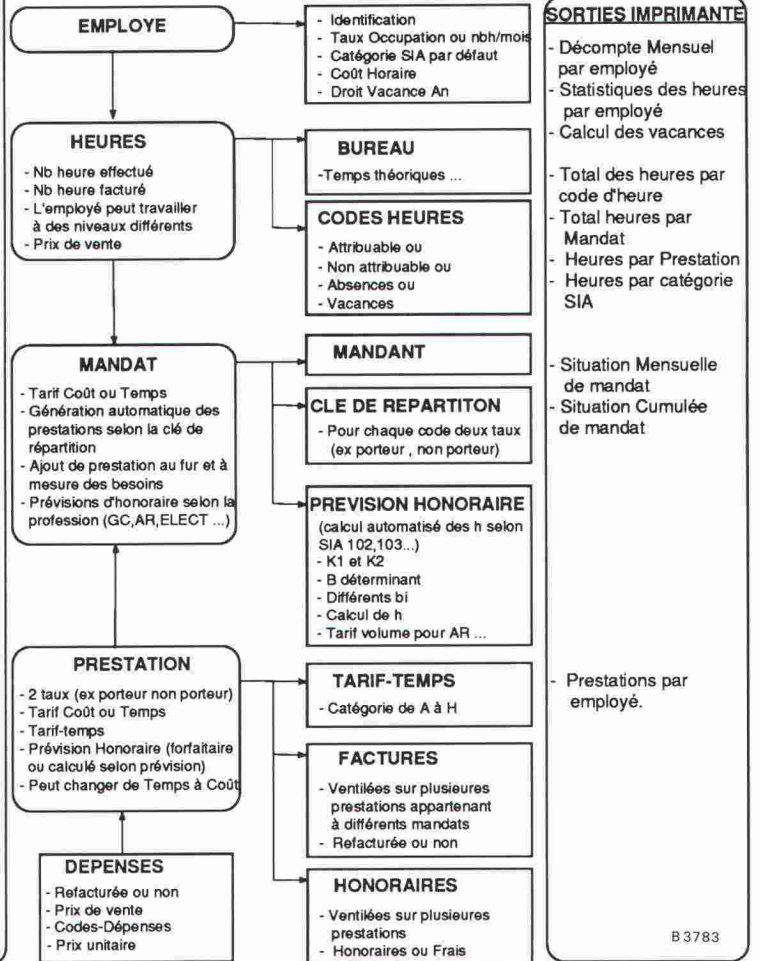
EMPLOYE

- Identification
- Taux Occupation ou nbh/mois
- Catégorie SIA par défaut
- Coût Horaire
- Droit Vacance An

HEURES

- Nb heure effectué
- Nb heure facturé
- L'employé peut travailler à des niveaux différents
- Prix de vente

BUREAU

-Temps théoriques ...

CODES HEURES

- Attribuable ou
- Non attribuable ou
- Absences ou
- Vacances

MANDAT

- Tarif Coût ou Temps
- Génération automatique des prestations selon la clé de répartition
- Ajout de prestation au fur et à mesure des besoins
- Prévisions d'honoraire selon la profession (GC,AR,ELECT ...)

MANDANT

CLE DE REPARTITON

- Pour chaque code deux taux (ex porteur , non porteur)

PREVISION HONORAIRE

(calcul automatisé des h selon SIA 102,103...)
- K1 et K2
- B déterminant
- Différents bi
- Calcul de h
- Tarif volume pour AR ...

PRESTATION

- 2 taux (ex porteur non porteur)
- Tarif Coût ou Temps
- Tarif-temps
- Prévision Honoraire (forfaitaire ou calculé selon prévision)
- Peut changer de Temps à Coût

TARIF-TEMPS

- Catégorie de A à H

FACTURES

- Ventilées sur plusieures prestations appartenant à différents mandats
- Refacturée ou non

DEPENSES

- Refacturée ou non
- Prix de vente
- Codes-Dépenses
- Prix unitaire

HONORAIRES

- Ventilées sur plusieures prestations
- Honoraires ou Frais

SORTIES IMPRIMANTE

- Décompte Mensuel par employé
- Statistiques des heures par employé
- Calcul des vacances

- Total des heures par code d'heure
- Total heures par Mandat
- Heures par Prestation
- Heures par catégorie SIA

- Situation Mensuelle de mandat
- Situation Cumulée de mandat

- Prestations par employé.

B 3783